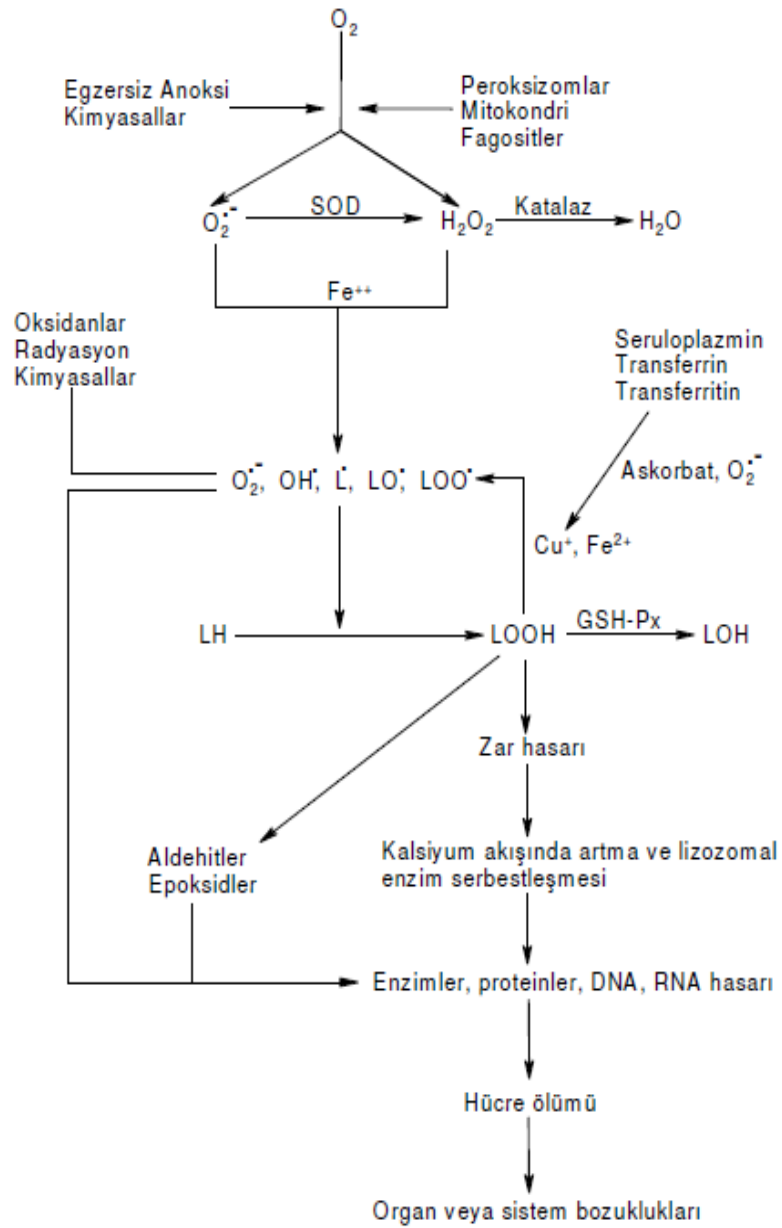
$O_2$

Egzersiz Anoksi
Kimyasallar

Peroksizomlar
Mitokondri
Fagositler

$O_2^{\cdot -}$ SOD $H_2O_2$ Katalaz $H_2O$

$Fe^{++}$

Oksidanlar
Radyasyon
Kimyasallar

Seruloplazmin
Transferrin
Transferritin

$O_2^{\cdot -}$, $OH^{\cdot}$, $L^{\cdot}$, $LO^{\cdot}$, $LOO^{\cdot}$

Askorbat, $O_2^{\cdot -}$

$Cu^{+}$, $Fe^{2+}$

LH LOOH GSH-Px LOH

Zar hasarı

Aldehitler
Epoksidler

Kalsiyum akışında artma ve lizozomal enzim serbestleşmesi

Enzimler, proteinler, DNA, RNA hasarı

Hücre ölümü

Organ veya sistem bozuklukları